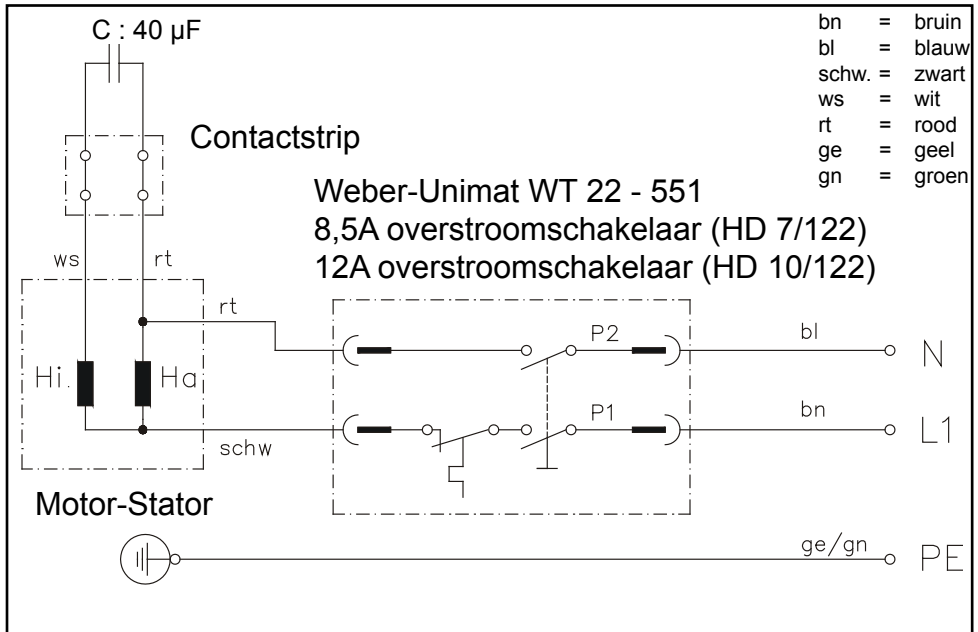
C : 40 µF

Contactstrip

| bn | = | bruin |
|---|---|---|
| bl | = | blauw |
| schw. | = | zwart |
| ws | = | wit |
| rt | = | rood |
| ge | = | geel |
| gn | = | groen |

Weber-Unimat WT 22 - 551
8,5A overstroomschakelaar (HD 7/122)
12A overstroomschakelaar (HD 10/122)

ws rt

rt

Hi. Ha

schw

P2 bl N

P1 bn L1

Motor-Stator

ge/gn PE